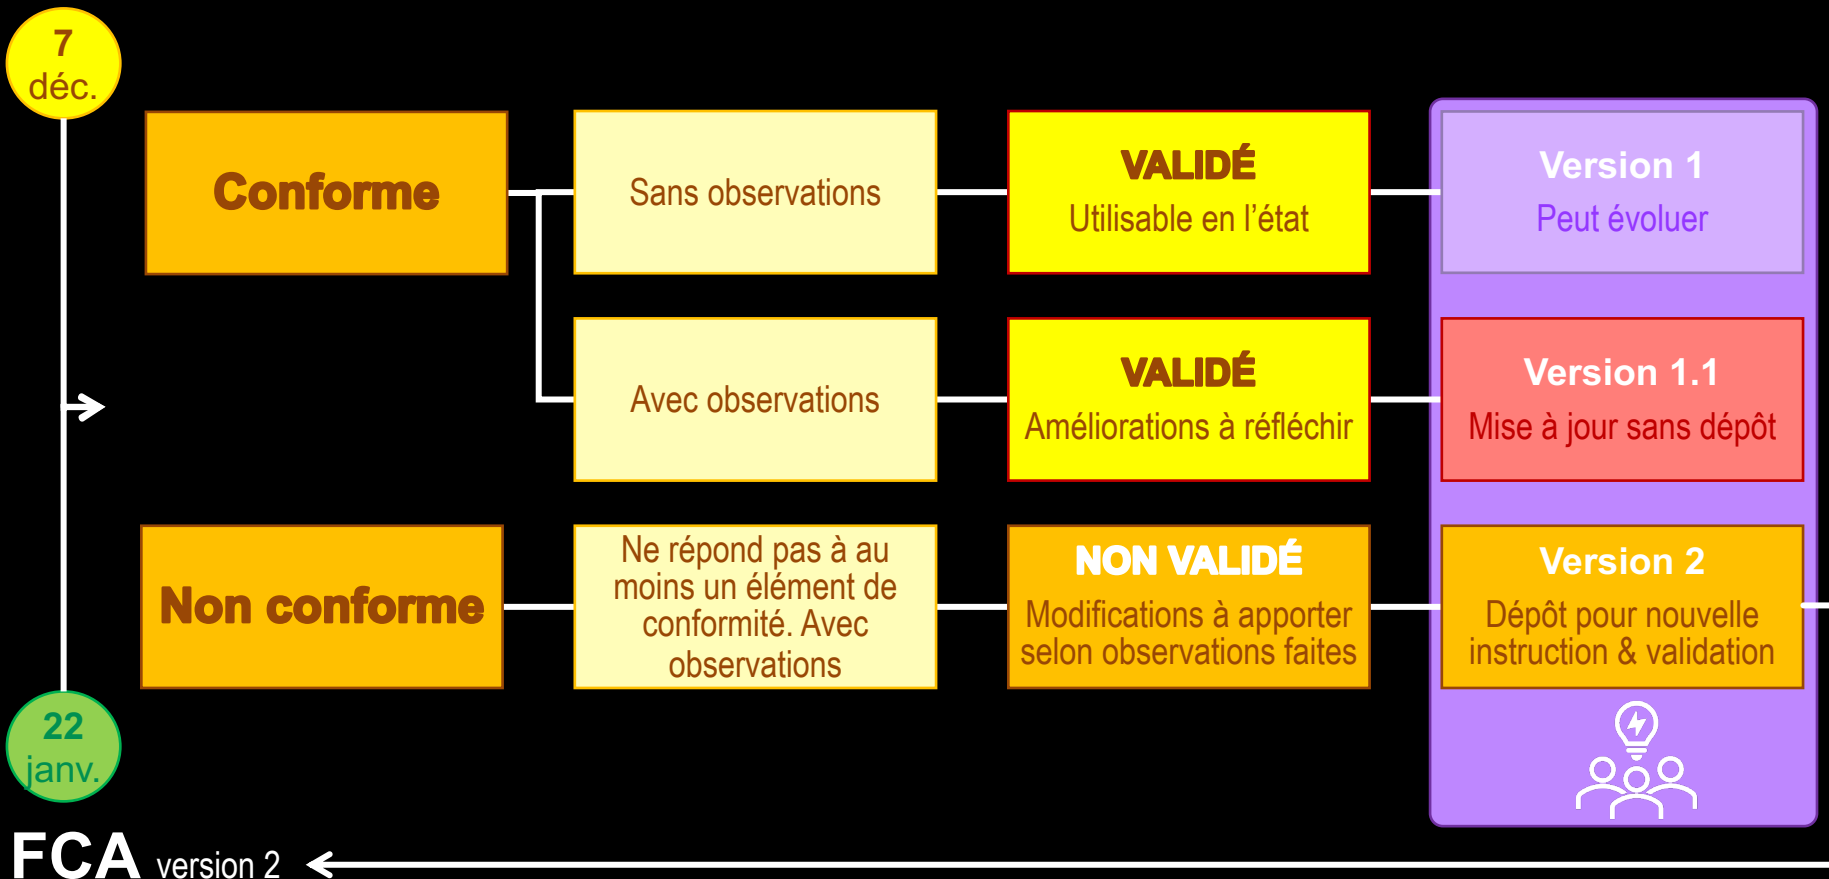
7 déc.

Conforme

Sans observations

VALIDÉ
Utilisable en l'état

Version 1
Peut évoluer

Avec observations

VALIDÉ
Améliorations à réfléchir

Version 1.1
Mise à jour sans dépôt

Non conforme

Ne répond pas à au moins un élément de conformité. Avec observations

NON VALIDÉ
Modifications à apporter selon observations faites

Version 2
Dépôt pour nouvelle instruction & validation

22 janv.

FCA version 2